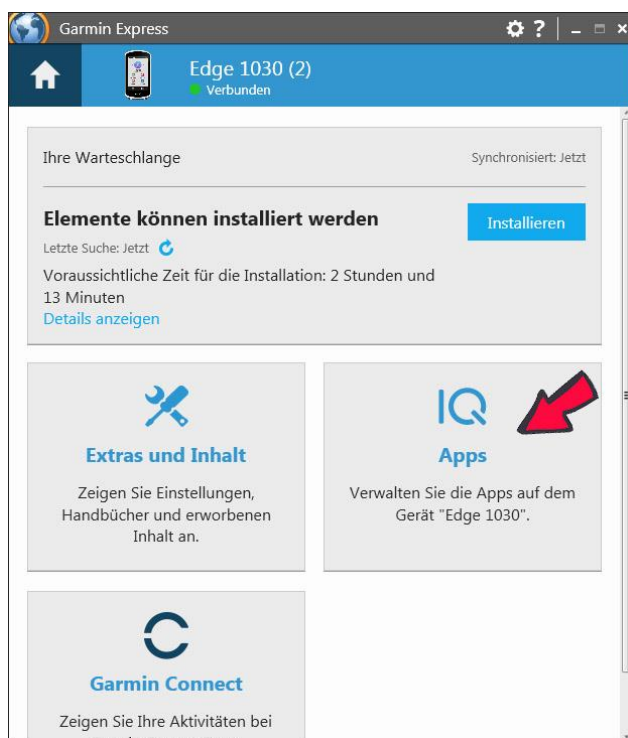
Garmin Express

Edge 1030 (2)
Verbunden

Ihre Warteschlange

Synchronisiert: Jetzt

Elemente können installiert werden

Installieren

Letzte Suche: Jetzt

Voraussichtliche Zeit für die Installation: 2 Stunden und 13 Minuten

Details anzeigen

Extras und Inhalt

Zeigen Sie Einstellungen, Handbücher und erworbenen Inhalt an.

IQ

Apps

Verwalten Sie die Apps auf dem Gerät "Edge 1030".

Garmin Connect

Zeigen Sie Ihre Aktivitäten bei